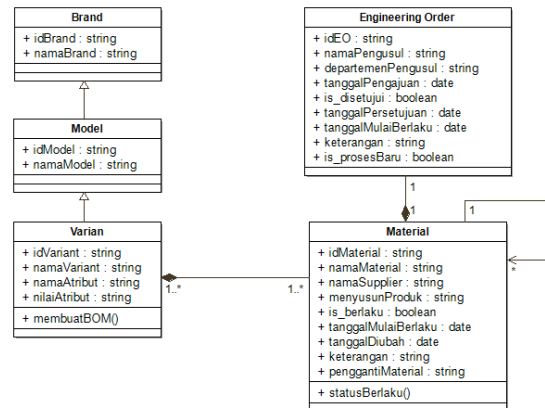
Brand

+ idBrand : string
+ namaBrand : string

Model

+ idModel : string
+ namaModel : string

Varian

+ idVariant : string
+ namaVariant : string
+ namaAtribut : string
+ nilaiAtribut : string

+ membuatBOM()

Engineering Order

+ idEO : string
+ namaPengusul : string
+ departemenPengusul : string
+ tanggalPengajuan : date
+ is_disetujui : boolean
+ tanggalPersetujuan : date
+ tanggalMulaiBerlaku : date
+ keterangan : string
+ is_prosesBaru : boolean

1

1

1

Material

+ idMaterial : string
+ namaMaterial : string
+ namaSupplier : string
+ menyusunProduk : string
+ is_berlaku : boolean
+ tanggalMulaiBerlaku : date
+ tanggalDiubah : date
+ keterangan : string
+ penggantiMaterial : string

+ statusBerlaku()

1..*

1..*

*